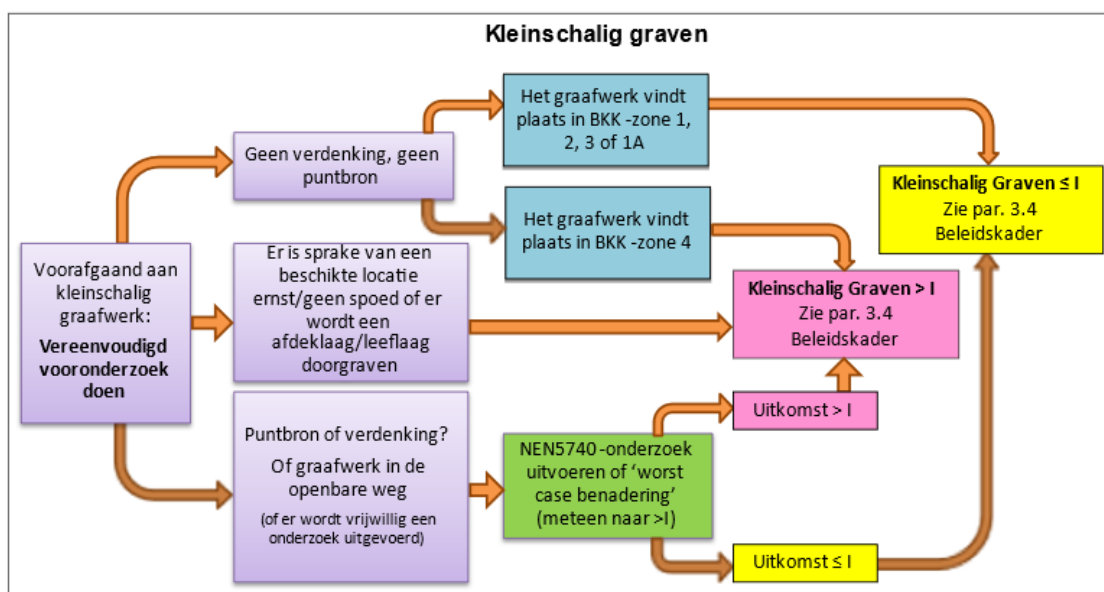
Kleinschalig graven

Voorafgaand aan kleinschalig graafwerk:
Vereenvoudigd vooronderzoek doen

Geen verdenking, geen puntbron

Het graafwerk vindt plaats in BKK -zone 1, 2, 3 of 1A

Het graafwerk vindt plaats in BKK -zone 4

Kleinschalig Graven ≤ I
Zie par. 3.4
Beleidskader

Er is sprake van een beschikte locatie ernst/geen spoed of er wordt een afdeklaag/leeflaag doorgraven

Kleinschalig Graven > I
Zie par. 3.4
Beleidskader

Uitkomst > I

Puntbron of verdenking?
Of graafwerk in de openbare weg
(of er wordt vrijwillig een onderzoek uitgevoerd)

NEN5740-onderzoek uitvoeren of 'worst case benadering' (meteen naar >I)

Uitkomst ≤ I